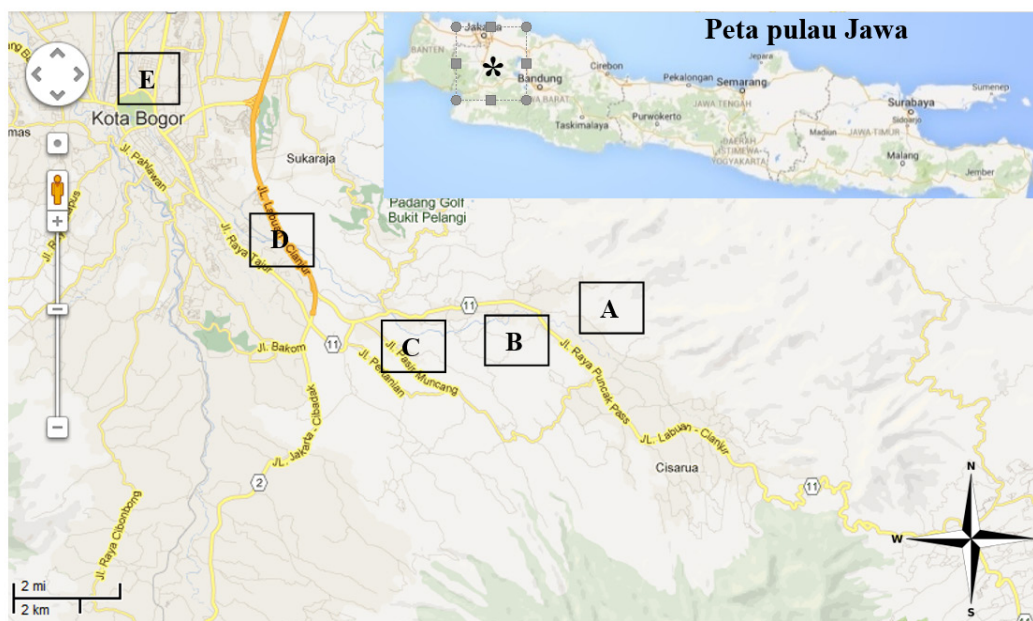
Peta pulau Jawa

Jakarta
BANTEN
Bandung
JAWA BARAT
Cirebon
Pekalongan
Semarang
JAWA TENGAH
Tasikmalaya
Purwokerto
DAERAH ISTIMEWA YOGYAKARTA
Surabaya
Sidoarjo
JAWA TIMUR
Malang
Jember
Sumenep
*

E
Kota Bogor
mas
Jl. Pahlawan
Jl. Raya Tajur
Sukaraja
Jl. Labuan - Cianjur
Padang Golf Bukit Pelangi
D
11
A
B
C
Jl. Bakom
11
Jl. Pasir Muncang
Jl. Pertanian
Jl. Raya Puncak Pass
Jl. Labuan - Cianjur
Cisarua
11
Jl. Jakarta - Cibadak
2
Jl. Raya Cibonbong
N
W
S
2 mi
2 km